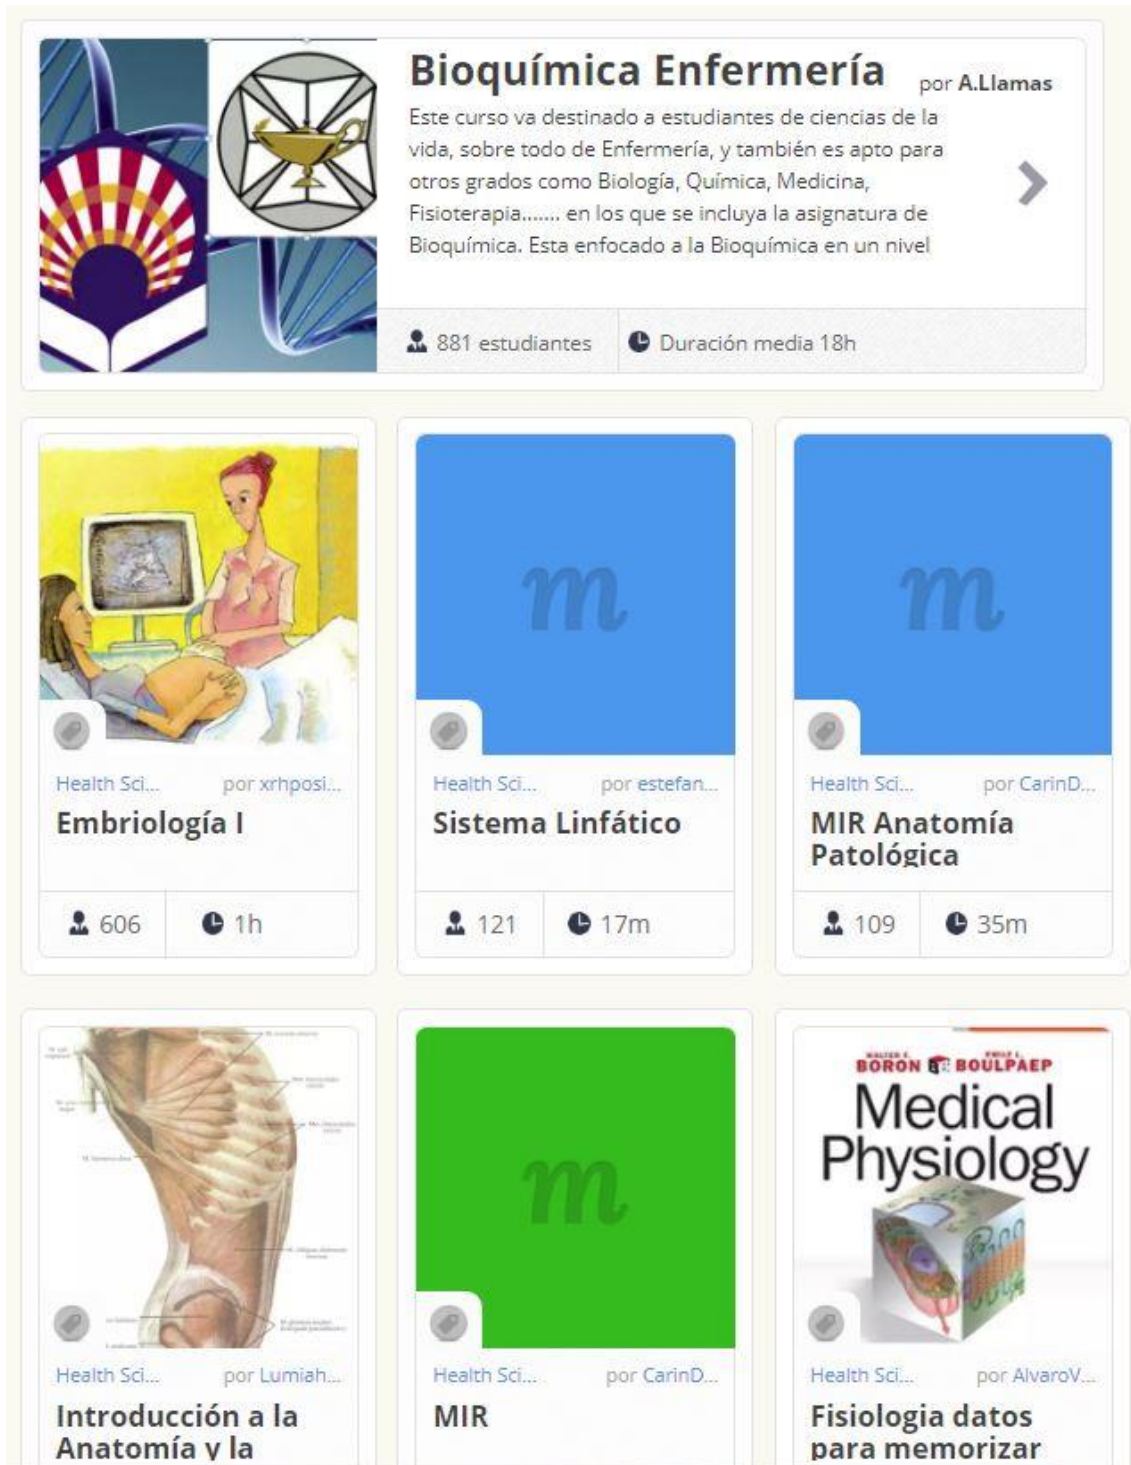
Bioquímica Enfermería por A.Llamas

Este curso va destinado a estudiantes de ciencias de la vida, sobre todo de Enfermería, y también es apto para otros grados como Biología, Química, Medicina, Fisioterapia....... en los que se incluya la asignatura de Bioquímica. Esta enfocado a la Bioquímica en un nivel

881 estudiantes

Duración media 18h

Health Sci... por xrhposi...
Embriología I
606 1h

m
Health Sci... por estefan...
Sistema Linfático
121 17m

m
Health Sci... por CarinD...
MIR Anatomía Patológica
109 35m

Health Sci... por Lumiah...
Introducción a la Anatomía y la

m
Health Sci... por CarinD...
MIR

BORON BOULPAEP
Medical Physiology
Health Sci... por AlvaroV...
Fisiologia datos para memorizar